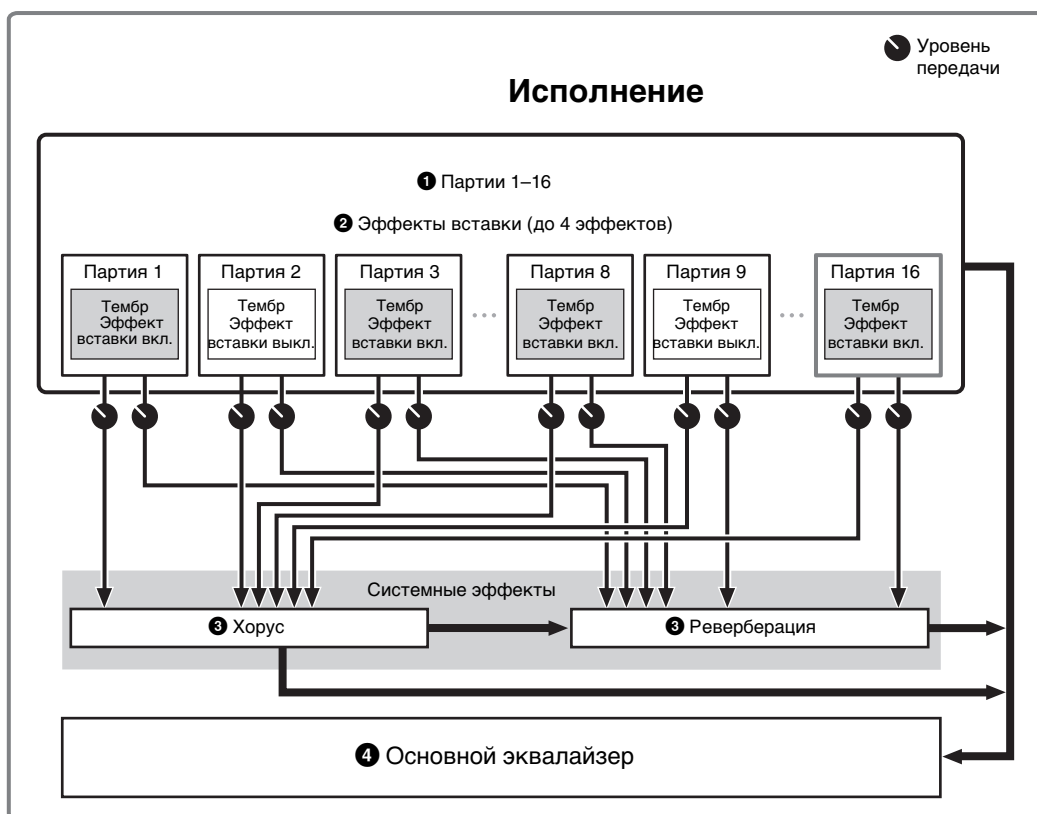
Уровень передачи

Исполнение

❶ Партии 1–16

❷ Эффекты вставки (до 4 эффектов)

Партия 1
Тембр Эффект вставки вкл.

Партия 2
Тембр Эффект вставки выкл.

Партия 3
Тембр Эффект вставки вкл.

Партия 8
Тембр Эффект вставки вкл.

Партия 9
Тембр Эффект вставки выкл.

Партия 16
Тембр Эффект вставки вкл.

Системные эффекты

❸ Хорус

❸ Реверберация

❹ Основной эквалайзер